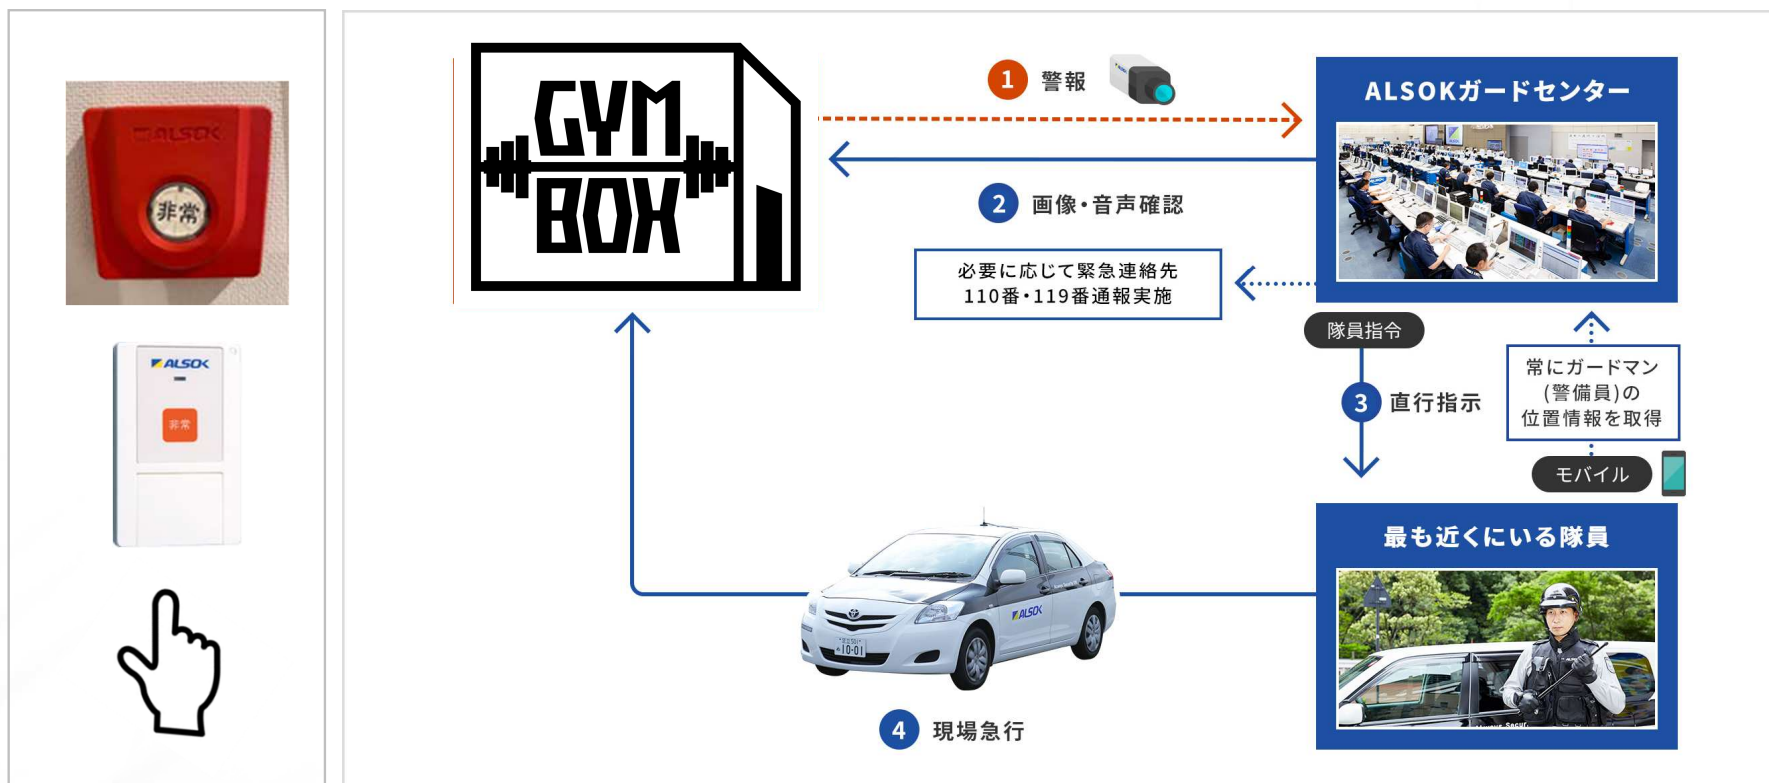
ALSOK

非常

ALSOK

非常

GYM BOX

1 警報

ALSOKガードセンター

2 画像・音声確認

必要に応じて緊急連絡先
110番・119番通報実施

隊員指令

3 直行指示

常にガードマン
(警備員)の
位置情報を取得

モバイル

最も近くにいる隊員

ALSOK

4 現場急行